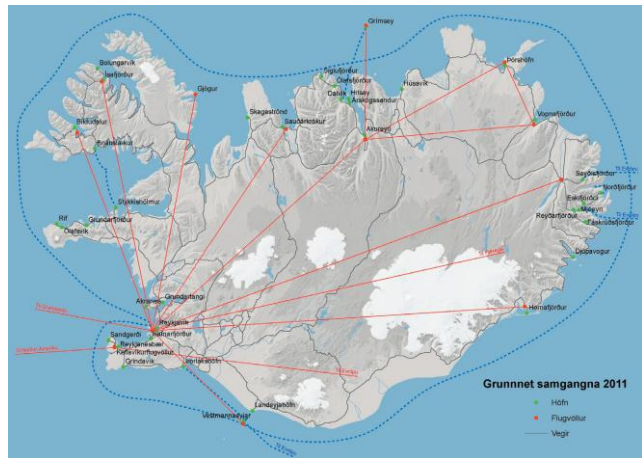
Grímsey
Bolungarvík
Ísafjörður
Gjögur
Siglufjörður
Ólafsfjörður
Dalvík
Hrísey
Árskógssandur
Húsavík
Þórshöfn
Skagaströnd
Sauðárkrókur
Akureyri
Vopnafjörður
Bíldudalur
Brjánslækur
Stykkishólmur
Seyðisfjörður
Norðfjörður
Eskifjörður
Mjóeyri
Reyðarfjörður
Fáskrúðsfjörður
Djúpivogur
Rif
Ólafsvík
Grundarfjörður
Akranes
Grundartangi
Reykjavík
Hafnarfjörður
Hornafjörður
Sandgerði
Reykjanesbær
Keflavíkurflugvöllur
Grindavík
Þorlákshöfn
Landeyjahöfn
Vestmannaeyjar
Grunnnet samgangna 2011
Höfn
Flugvöllur
Vegir
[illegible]
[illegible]
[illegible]
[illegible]
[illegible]
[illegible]